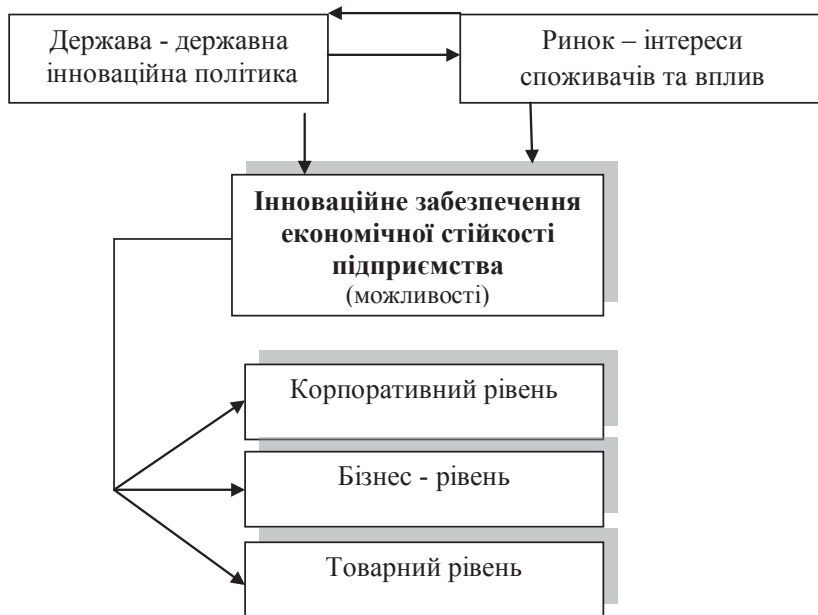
Держава - державна інноваційна політика

Ринок – інтереси споживачів та вплив

**Інноваційне забезпечення економічної стійкості підприємства**
(можливості)

Корпоративний рівень

Бізнес - рівень

Товарний рівень